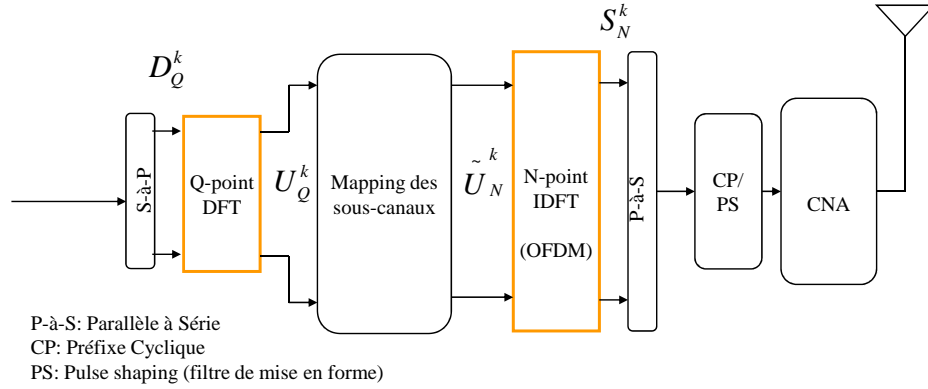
$S_N^k$

$D_Q^k$

S-à-P

Q-point DFT

$U_Q^k$

Mapping des sous-canaux

$\tilde{U}_N^k$

N-point IDFT

(OFDM)

P-à-S

CP/ PS

CNA

P-à-S: Parallèle à Série
CP: Préfixe Cyclique
PS: Pulse shaping (filtre de mise en forme)